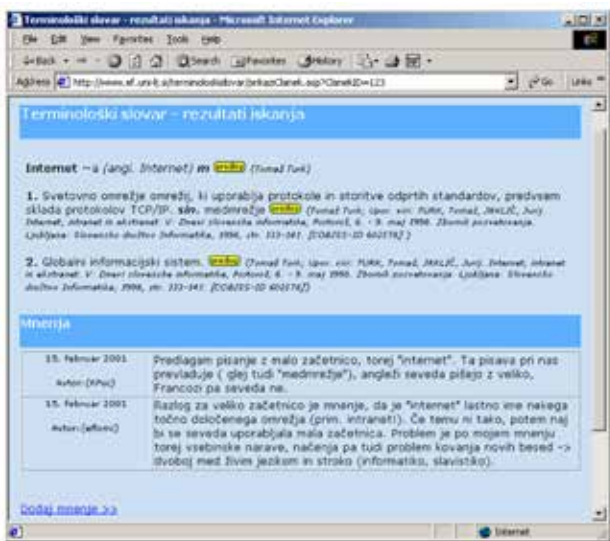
Terminološki slovar - rezultati iskanja - Microsoft Internet Explorer

File Edit View Favorites Tools Help

Back Search Favorites History

Address http://www.ef.uni-lj.si/terminoloskislovar/prikazClanek.asp?ClanekID=123 Go Links

Terminološki slovar - rezultati iskanja

Internet -a (angl. Internet) m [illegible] (Tomaž Turk)

1. Svetovno omrežje omrežij, ki uporablja protokole in storitve odprtih standardov, predvsem sklada protokolov TCP/IP. sin. medmrežje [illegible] (Tomaž Turk; Upor. vir: TURK, Tomaž, JAKLIČ, Jurij. Internet, intranet in ekstranet. V: Dnevi slovenske informatike, Portorož, 6. - 9. maj 1998. Zbornik posvetovanja. Ljubljana: Slovensko društvo Informatika, 1998, str. 333-341. [COBISS-ID 6025782])

2. Globalni informacijski sistem. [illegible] (Tomaž Turk; Upor. vir: TURK, Tomaž, JAKLIČ, Jurij. Internet, intranet in ekstranet. V: Dnevi slovenske informatike, Portorož, 6. - 9. maj 1998. Zbornik posvetovanja. Ljubljana: Slovensko društvo Informatika, 1998, str. 333-341. [COBISS-ID 6025782])

Mnenja

| 15. februar 2001<br>Avtor:[KPuc] | Predlagam pisanje z malo začetnico, torej "internet". Ta pisava pri nas prevladuje ( glej tudi "medmrežje"), angleži seveda pišejo z veliko, Francozi pa seveda ne. |
|---|---|
| 15. februar 2001<br>Avtor:[aflore] | Razlog za veliko začetnico je mnenje, da je "internet" lastno ime nekega točno določenega omrežja (prim. intraneti). Če temu ni tako, potem naj bi se seveda uporabljala mala začetnica. Problem je po mojem mnenju torej vsebinske narave, načenja pa tudi problem kovanja novih besed -> dvoboj med živim jezikom in stroko (informatiko, slavistiko). |

Dodaj mnenje >>

Internet